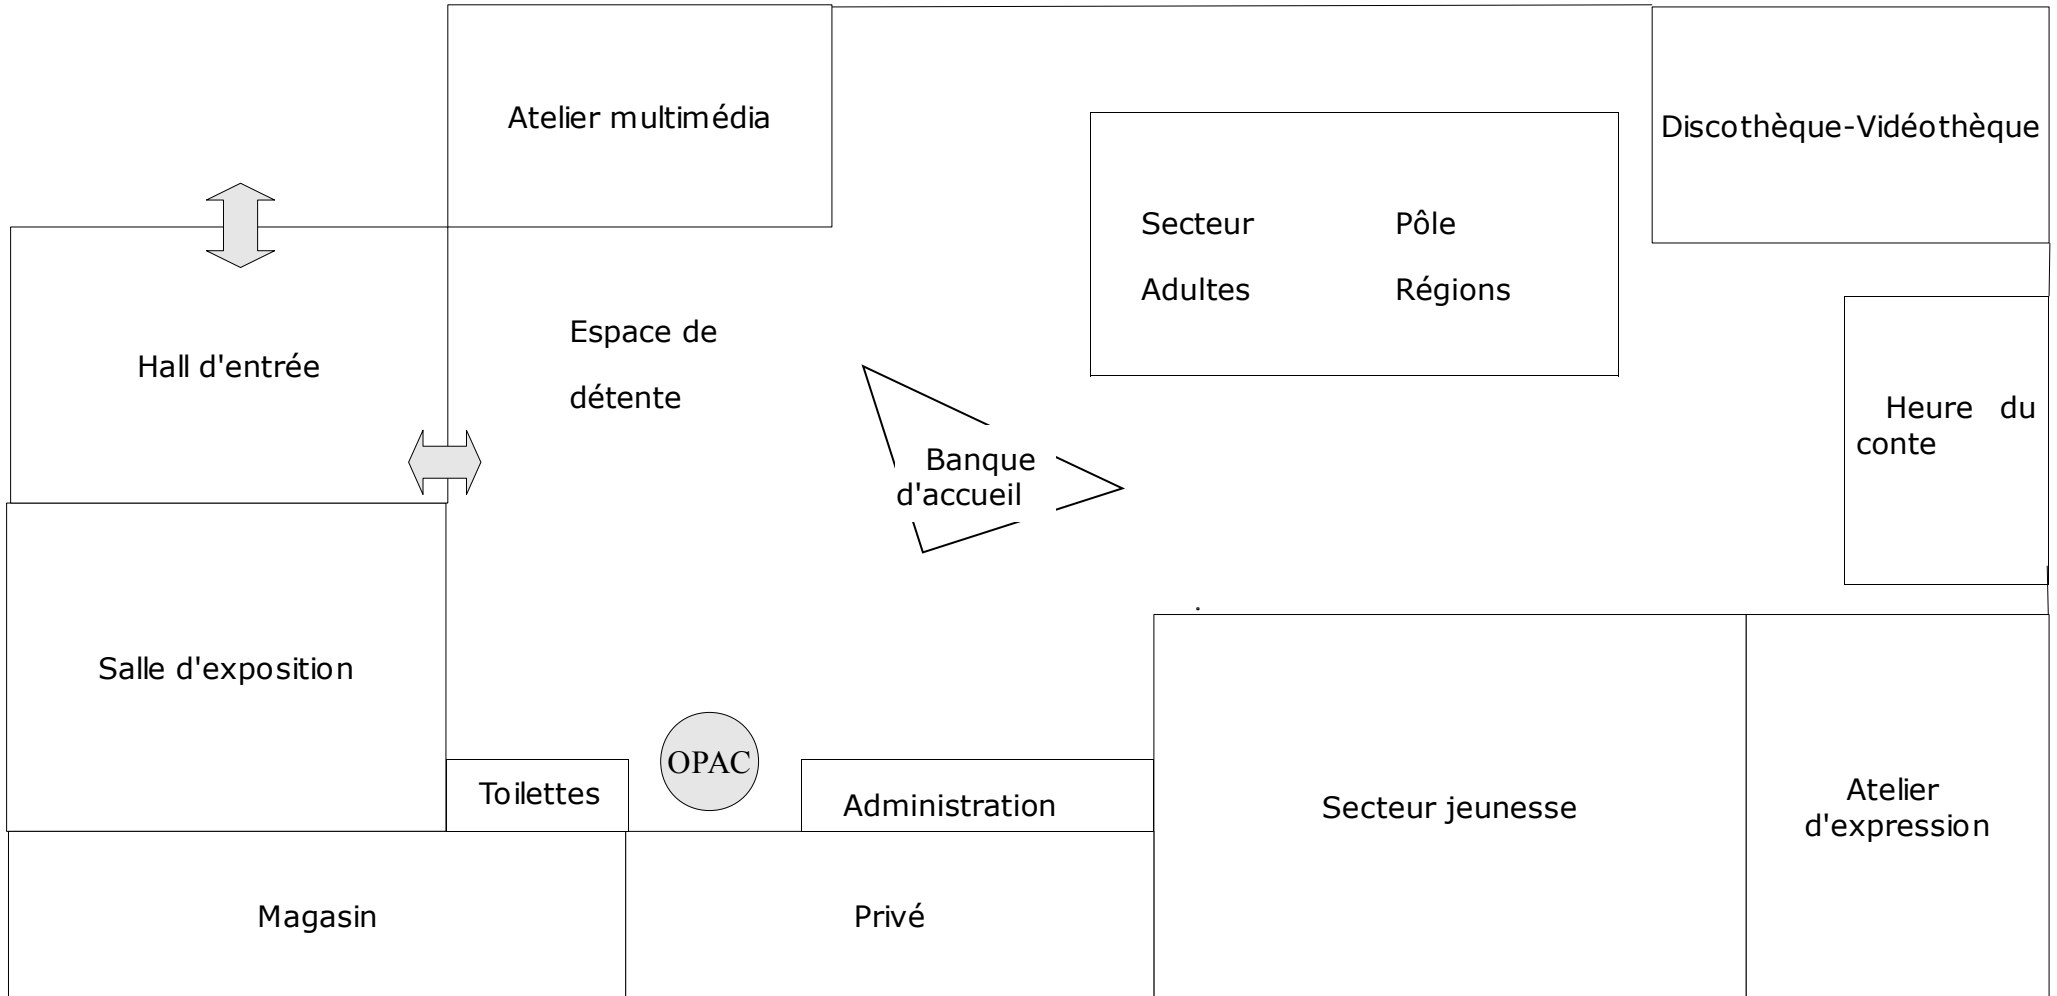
Atelier multimédia

Discothèque-Vidéothèque

Secteur Adultes

Pôle Régions

Hall d'entrée

Espace de détente

Banque d'accueil

Heure du conte

Salle d'exposition

OPAC

Toilettes

Administration

Secteur jeunesse

Atelier d'expression

Magasin

Privé